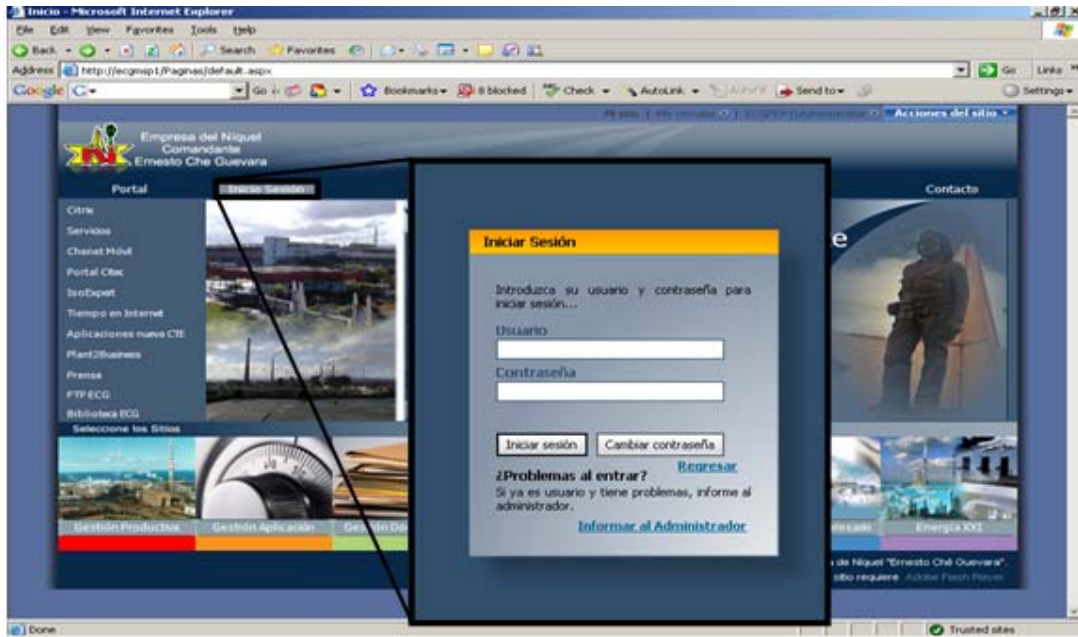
Inicio - Microsoft Internet Explorer

File Edit View Favorites Tools Help

Back Search Favorites

Address http://ecgmsp1/Paginas/default.aspx Go Links

Google G- Go Bookmarks 8 blocked Check AutoLink AutoFill Send to Settings

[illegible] Acciones del sitio

Empresa del Niquel Comandante Ernesto Che Guevara

Portal Inicio Sesión Contacto

Citrix
Servicios
Chanet Móvil
Portal Citac
IsoExpert
Tiempo en Internet
Aplicaciones nueva CTE
Plant2Business
Prensa
FTP ECG
Biblioteca ECG
Seleccione los Sitios

Gestión Productiva Gestión Aplicación Gestión Do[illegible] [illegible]rescado Energía XXI

Iniciar Sesión

Introduzca su usuario y contraseña para iniciar sesión...

Usuario

Contraseña

Iniciar sesión Cambiar contraseña

Regresar

¿Problemas al entrar?

Si ya es usuario y tiene problemas, informe al administrador.

Informar al Administrador

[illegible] de Niquel "Ernesto Ché Guevara". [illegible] sitio requiere Adobe Flash Player

Done Trusted sites